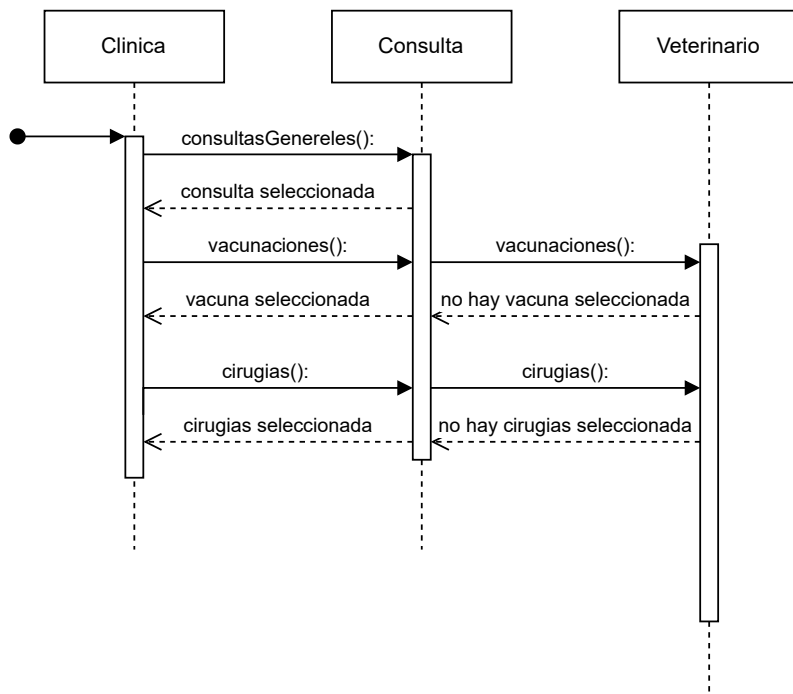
Clinica

Consulta

Veterinario

consultasGenereles():

consulta seleccionada

vacunaciones():

vacunaciones():

vacuna seleccionada

no hay vacuna seleccionada

cirugias():

cirugias():

cirugias seleccionada

no hay cirugias seleccionada